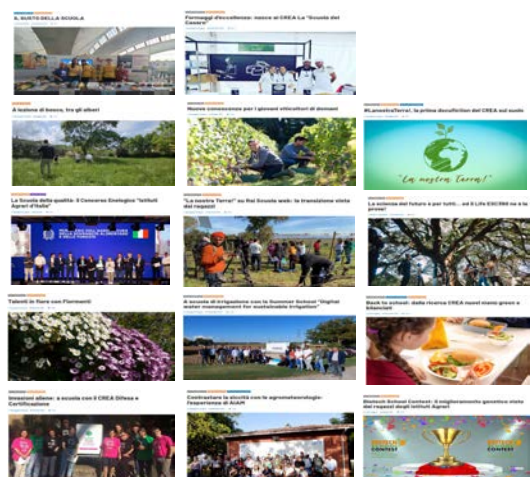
IL GUSTO DELLA SCUOLA

Formaggi d'eccellenza: nasce al CREA La "Scuola del Casaro"

A lezione di bosco, tra gli alberi

Nuove conoscenze per i giovani viticoltori di domani

#LaneraTerra!, la prima docufiction del CREA sul suolo

"La nostra Terra!"

La Scuola della qualità: Il Concorso Enologico "Istituti Agrari d'Italia"

"La nostra Terra!" su Rai Scuola web: la transizione vista dai ragazzi

La scienza del futuro è per tutti... al Life ESCINO va a le prime!

Talenti in fiore con Florinventi

A scuola di irrigazione con la Summer School "Digital water management for sustainable irrigation"

Back to school: dalla ricerca CREA nuovi menu green e bilanciati

Invasioni aliene: a scuola con il CREA Difesa e Certificazione

Contrastare la siccità con la agrometeorologia: l'esperienza di AIAM

Biotech School Contest: il miglioramento genetico visto dai ragazzi degli Istituti Agrari

CONTEST